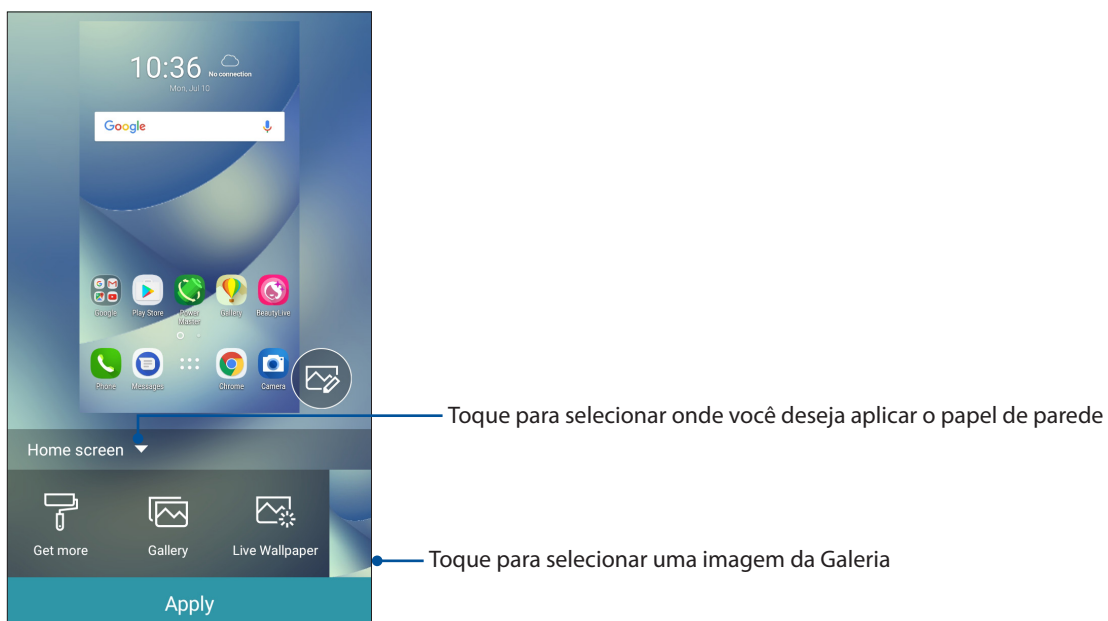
10:36 No connection
Mon, Jul 10

Google

Google Play Store Power Master Gallery BeautyLive

Phone Messages Chrome Camera

Toque para selecionar onde você deseja aplicar o papel de parede

Home screen

Get more Gallery Live Wallpaper

Toque para selecionar uma imagem da Galeria

Apply